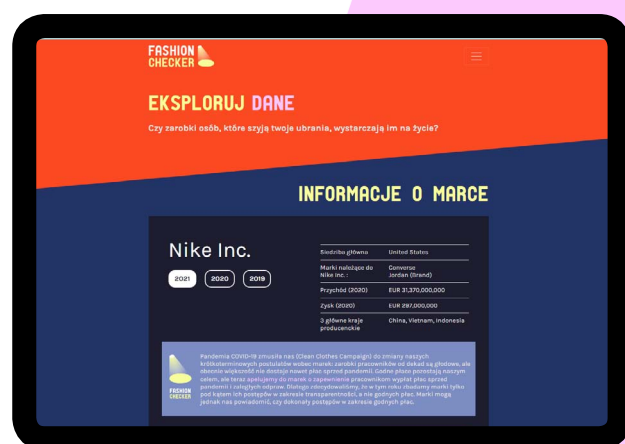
FASHION CHECKER

EKSPLORUJ DANE

Czy zarobki osób, które szyją twoje ubrania, wystarczają im na życie?

INFORMACJE O MARCE

Nike Inc.

2021 2020 2019

| Siedziba główna | United States |
|---|---|
| Marki należące do Nike Inc. : | Converse Jordan (Brand) |
| Przychód (2020) | EUR 31,370,000,000 |
| Zysk (2020) | EUR 297,000,000 |
| 3 główne kraje producenckie | China, Vietnam, Indonesia |

FASHION CHECKER

Pandemia COVID-19 zmusiła nas (Clean Clothes Campaign) do zmiany naszych krótkoterminowych postulatów wobec marek: zarobki pracowników od dekad są głodowe, ale obecnie większość nie dostaje nawet płac sprzed pandemii. Godne płace pozostają naszym celem, ale teraz apelujemy do marek o zapewnienie pracownikom wypłat płac sprzed pandemii i należnych odpraw. Dlatego zdecydowaliśmy, że w tym roku ocenimy marki tylko pod kątem ich postępów w zakresie transparentności, a nie godnych płac. Marki mogą jednak nas powiadomić, czy dokonały postępów w zakresie godnych płac.